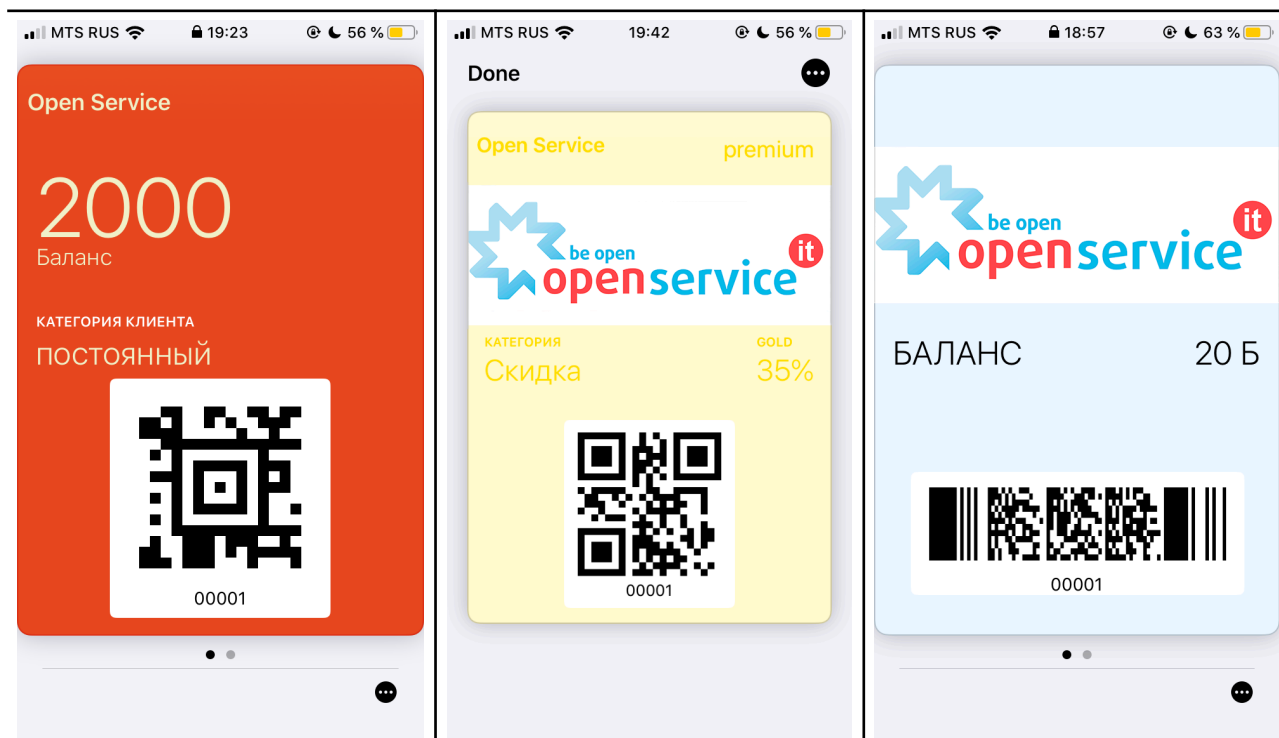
MTS RUS 19:23 56 %

Open Service

2000
Баланс

КАТЕГОРИЯ КЛИЕНТА
ПОСТОЯННЫЙ

00001

MTS RUS 19:42 56 %

Done

Open Service premium

be open
openservice it

КАТЕГОРИЯ
Скидка

GOLD
35%

00001

MTS RUS 18:57 63 %

be open
openservice it

БАЛАНС 20 Б

00001